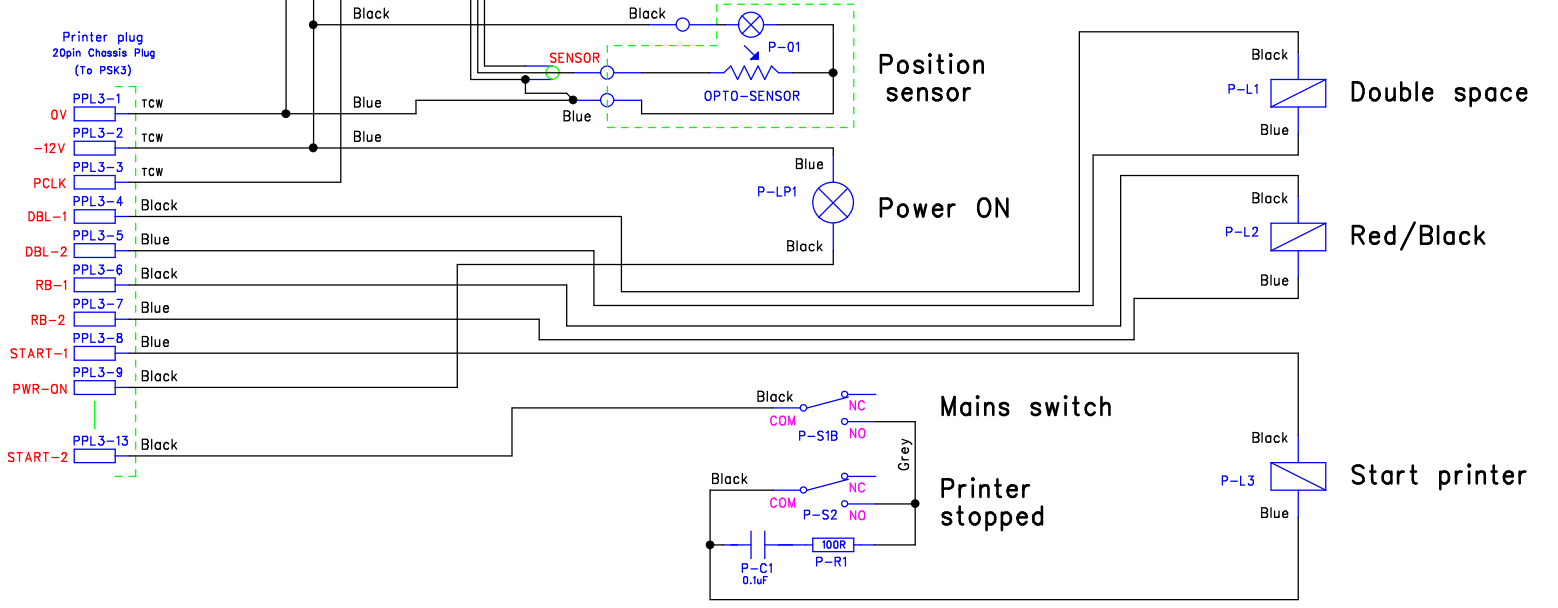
Printer plug
20pin Chassis Plug
(To PSK3)

Black
Black
SENSOR
P-01
OPTO-SENSOR
Blue
Blue
Position sensor

0V PPL3-1 TCW
-12V PPL3-2 TCW
PCLK PPL3-3 TCW
DBL-1 PPL3-4 Black
DBL-2 PPL3-5 Blue
RB-1 PPL3-6 Black
RB-2 PPL3-7 Blue
START-1 PPL3-8 Blue
PWR-ON PPL3-9 Black
START-2 PPL3-13 Black

Blue
Blue
P-LP1
Black
Power ON

Black
P-L1
Blue
Double space

Black
P-L2
Blue
Red/Black

Black
COM
P-S1B
NC
NO
Mains switch
Grey

Black
COM
P-S2
NC
NO
Printer stopped

P-C1
0.1uF
100R
P-R1

Black
P-L3
Blue
Start printer